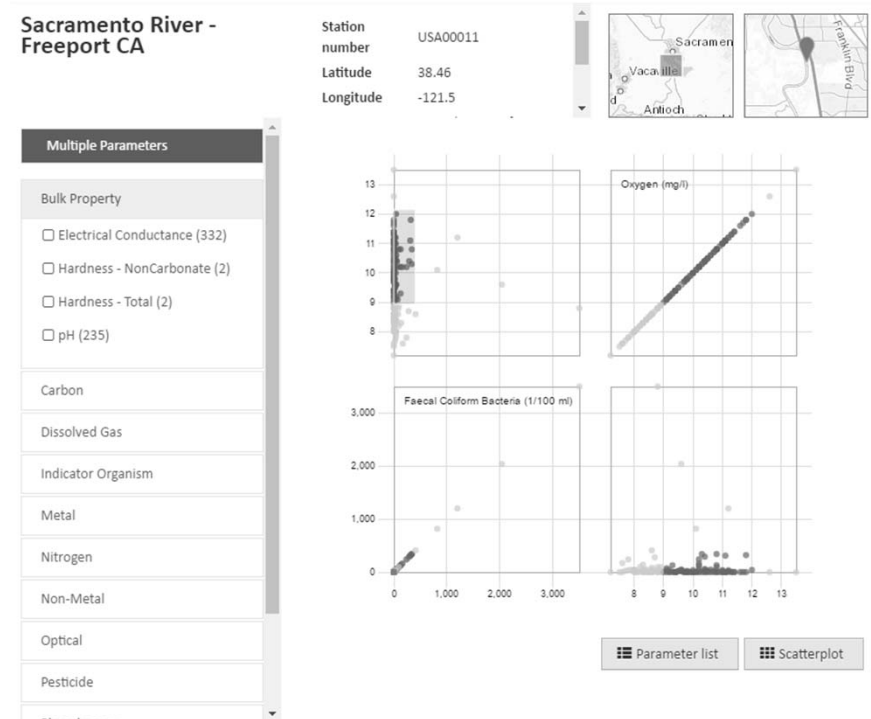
Sacramento River - Freeport CA

Station number USA00011
Latitude 38.46
Longitude -121.5

Sacramen
Vacaville
d
Antioch

Franklin Blvd

Multiple Parameters

Bulk Property

☐ Electrical Conductance (332)

☐ Hardness - NonCarbonate (2)

☐ Hardness - Total (2)

☐ pH (235)

Carbon

Dissolved Gas

Indicator Organism

Metal

Nitrogen

Non-Metal

Optical

Pesticide

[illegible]

13
12
11
10
9
8

Oxygen (mg/l)

3,000
2,000
1,000
0

Faecal Coliform Bacteria (1/100 ml)

0 1,000 2,000 3,000

8 9 10 11 12 13

Parameter list

Scatterplot